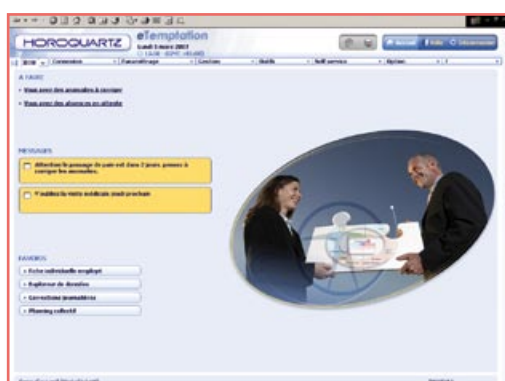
HOROQUARTZ

eTemptation

Lundi 5 mars 2007

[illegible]

Accueil

Aide

Déconnexion

Connexion

Paramétrage

Gestion

Outils

Self service

Options

A FAIRE

Vous avez des anomalies à corriger

Vous avez des absences en attente

MESSAGES

Attention le passage de paie est dans 2 jours, pensez à corriger les anomalies.

N'oubliez la visite médicale jeudi prochain

FAVORIS

Fiche individuelle employé

Explorer de données

Corrections journalières

Planning collectif

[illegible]